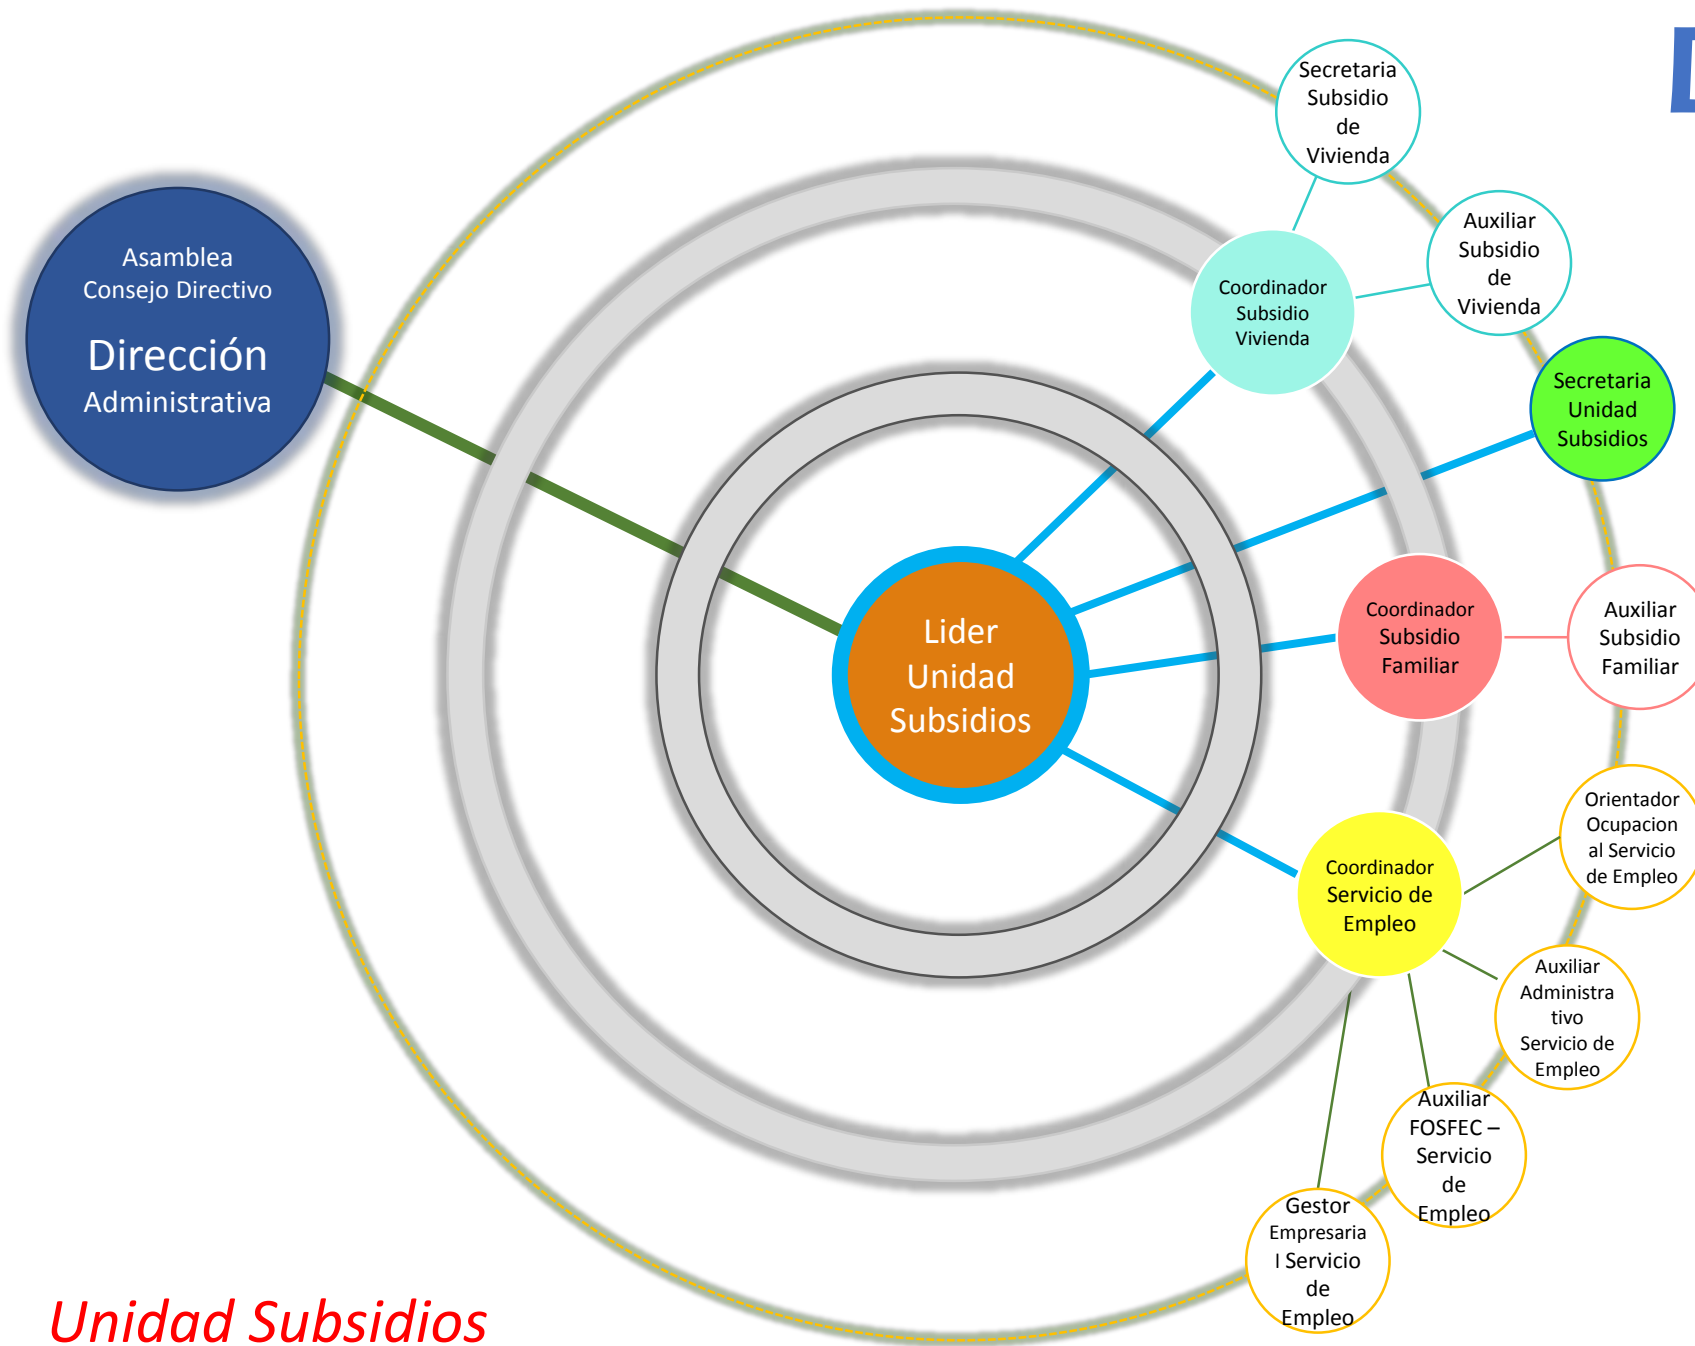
Asamblea
Consejo Directivo
Dirección
Administrativa

Secretaria Subsidio de Vivienda

Auxiliar Subsidio de Vivienda

Coordinador Subsidio Vivienda

Secretaria Unidad Subsidios

Lider Unidad Subsidios

Coordinador Subsidio Familiar

Auxiliar Subsidio Familiar

Orientador Ocupacion al Servicio de Empleo

Coordinador Servicio de Empleo

Auxiliar Administra tivo Servicio de Empleo

Auxiliar FOSFEC – Servicio de Empleo

Gestor Empresaria l Servicio de Empleo

Unidad Subsidios